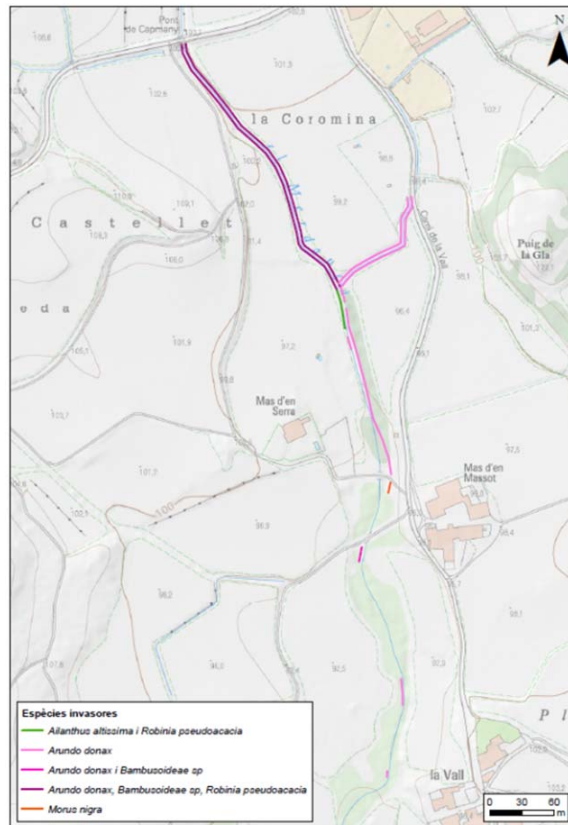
N

Pont de Capmany

la Coromina

Castellet

eda

Camí de la Vall

Puig de la Gla

Mas d'en Serra

Mas d'en Massot

la Vall

Pl

100

Espècies invasores
Ailanthus altissima i Robinia pseudoacacia
Arundo donax
Arundo donax i Bambusoideae sp
Arundo donax, Bambusoideae sp, Robinia pseudoacacia
Morus nigra

0 30 60 m